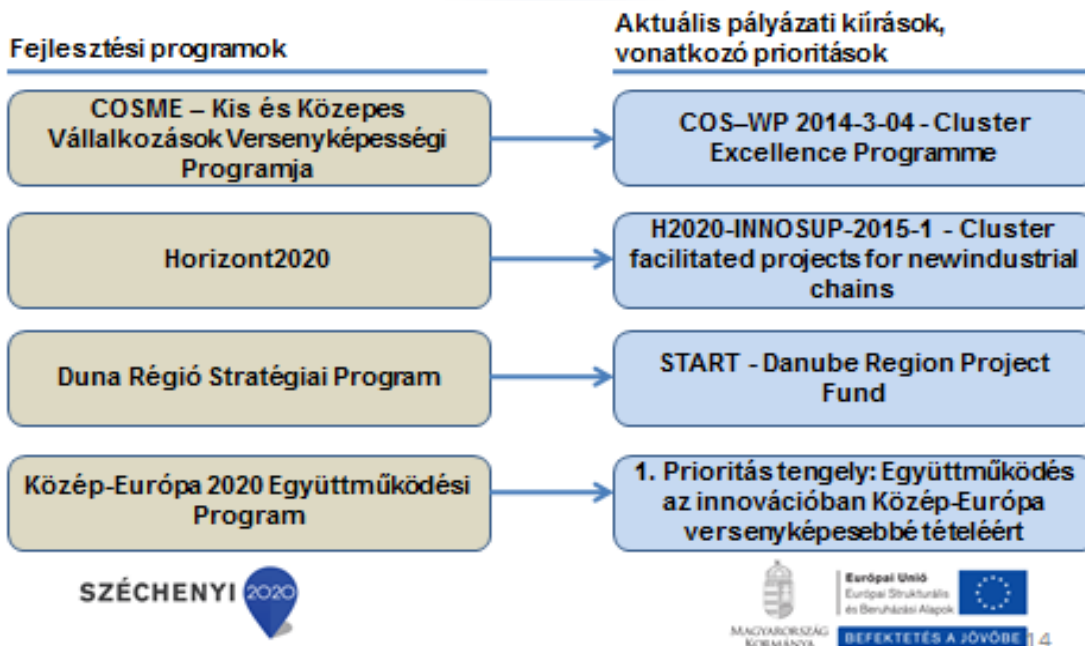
Fejlesztési programok

Aktuális pályázati kiírások, vonatkozó prioritások

COSME – Kis és Közepes Vállalkozások Versenyképességi Programja

COS–WP 2014-3-04 - Cluster Excellence Programme

Horizont2020

H2020-INNOSUP-2015-1 - Cluster facilitated projects for newindustrial chains

Duna Régió Stratégiai Program

START - Danube Region Project Fund

Közép-Európa 2020 Együttműködési Program

1. Prioritás tengely: Együttműködés az innovációban Közép-Európa versenyképesebbé tételeért

SZÉCHENYI 2020

MAGYARORSZÁG KORMÁNYA

Európai Unió
Európai Strukturális és Beruházási Alapok

BEFEKTETÉS A JÖVŐBE

14